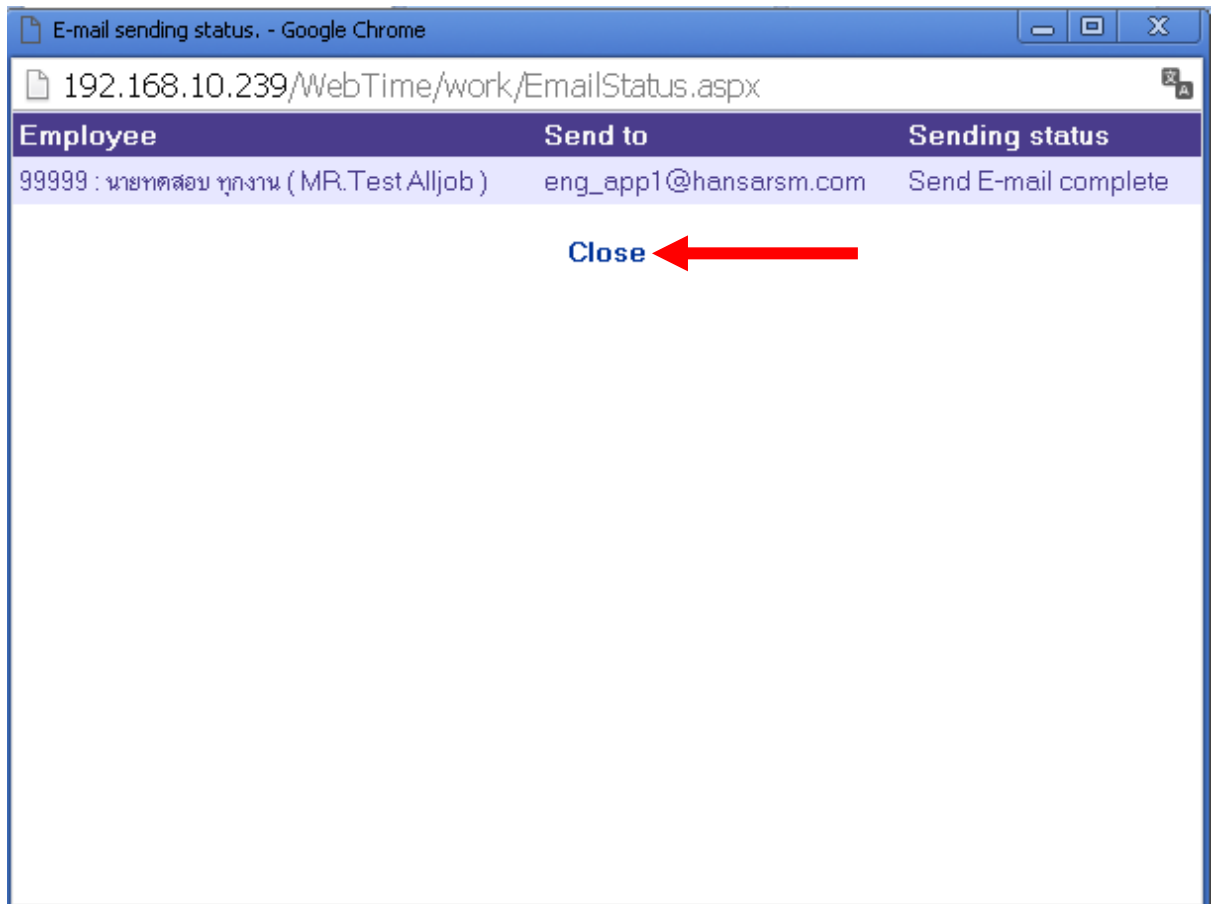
E-mail sending status. - Google Chrome

192.168.10.239/WebTime/work/EmailStatus.aspx

| Employee | Send to | Sending status |
|---|---|---|
| 99999 : นายทดสอบ ทุกงาน ( MR.Test Alljob ) | eng_app1@hansarsm.com | Send E-mail complete |

Close